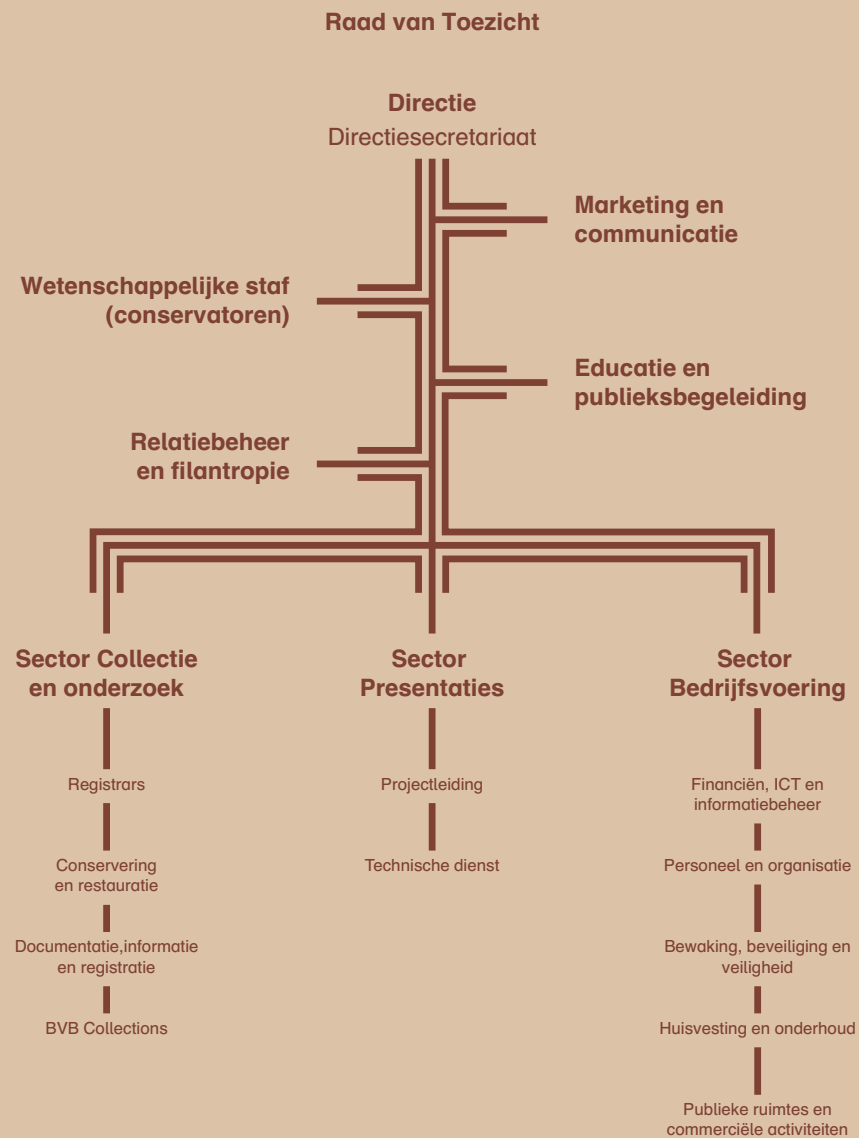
Raad van Toezicht

Directie
Directiesecretariaat

Marketing en communicatie

Wetenschappelijke staf (conservatoren)

Educatie en publieksbegeleiding

Relatiebeheer en filantropie

Sector Collectie en onderzoek

Registrars

Conservering en restauratie

Documentatie,informatie en registratie

BVB Collections

Sector Presentaties

Projectleiding

Technische dienst

Sector Bedrijfsvoering

Financiën, ICT en informatiebeheer

Personeel en organisatie

Bewaking, beveiliging en veiligheid

Huisvesting en onderhoud

Publieke ruimtes en commerciële activiteiten